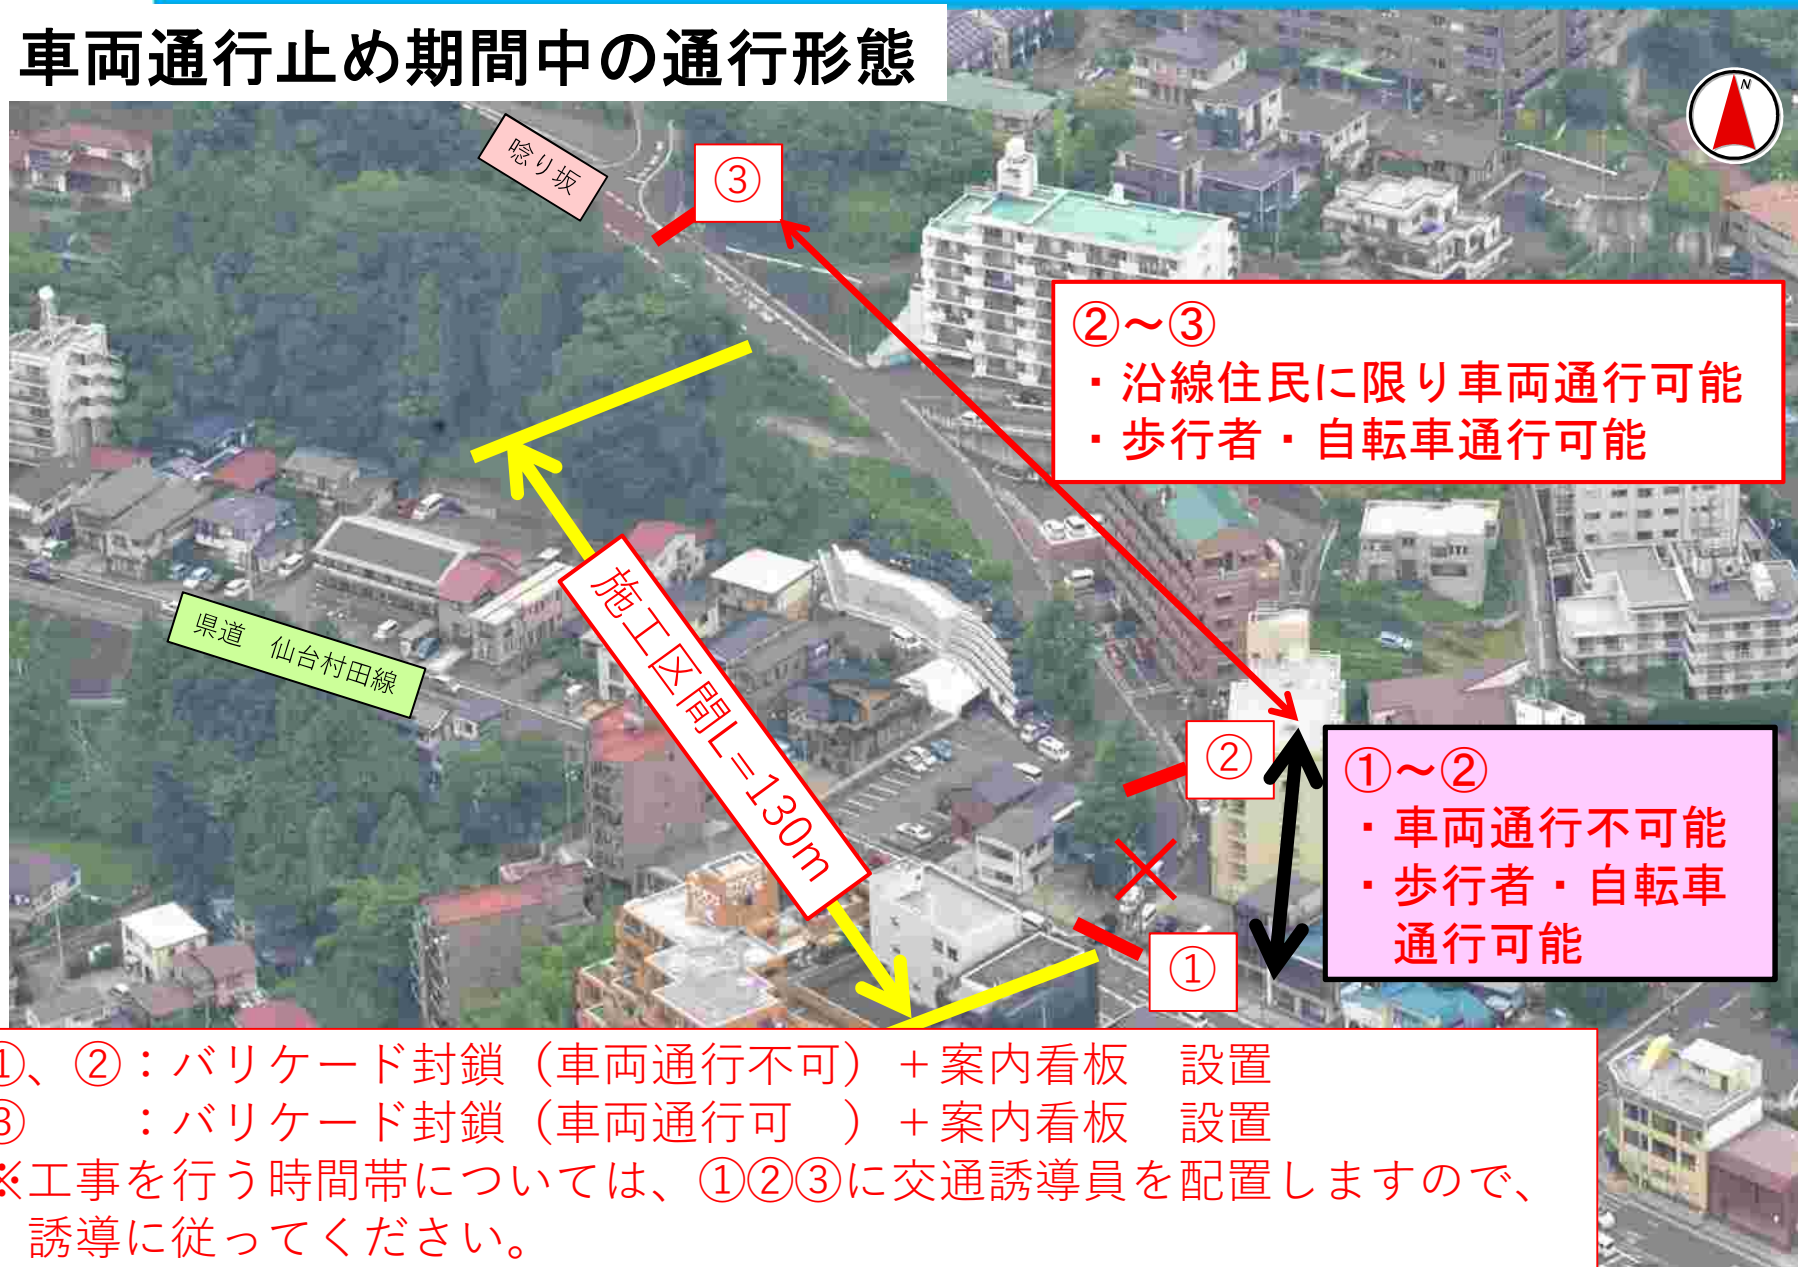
車両通行止め期間中の通行形態

N

唸り坂

③

②～③
・沿線住民に限り車両通行可能
・歩行者・自転車通行可能

県道　仙台村田線

施工区間L=130m

②

①～②
・車両通行不可能
・歩行者・自転車通行可能

①

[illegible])、②：バリケード封鎖（車両通行不可）＋案内看板　設置
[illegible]　　：バリケード封鎖（車両通行可　）＋案内看板　設置
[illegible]工事を行う時間帯については、①②③に交通誘導員を配置しますので、誘導に従ってください。